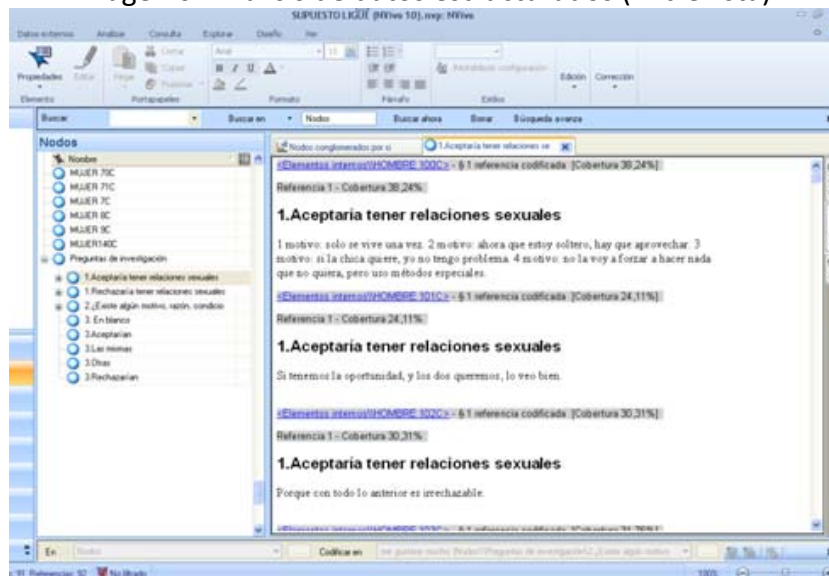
SUPUESTO LIGUE (NVivo 10).nvp: NVivo

Datos externos Analizar Consulta Explorar Diseño Ver

Propiedades Editar Pegar Cortar Copiar Pegado Portapapeles Arial Formato Párrafo Estilos Edición Corrección Elemento

Buscar Buscar en Nodos Buscar ahora Borrar Búsqueda avanzada

Nodos

Nombre
MUJER 70C
MUJER 71C
MUJER 7C
MUJER 8C
MUJER 9C
MUJER140C
Preguntas de investigación
1.Aceptaría tener relaciones sexuales
1.Rechazaría tener relaciones sexuales
2.¿Existe algún motivo, razón, condición
3. En blanco
3.Aceptarían
3.Las mismas
3.Otras
3.Rechazarían

Nodos conglomerados por si 1.Aceptaría tener relaciones se

<Elementos internos\\HOMBRE 100C> - § 1 referencia codificada [Cobertura 38,24%]

Referencia 1 - Cobertura 38,24%

1.Aceptaria tener relaciones sexuales

1 motivo: solo se vive una vez. 2 motivo: ahora que estoy soltero, hay que aprovechar. 3 motivo: si la chica quiere, yo no tengo problema. 4 motivo: no la voy a forzar a hacer nada que no quiera, pero uso métodos especiales.

<Elementos internos\\HOMBRE 101C> - § 1 referencia codificada [Cobertura 24,11%]

Referencia 1 - Cobertura 24,11%

1.Aceptaria tener relaciones sexuales

Si tenemos la oportunidad, y los dos queremos, lo veo bien.

<Elementos internos\\HOMBRE 102C> - § 1 referencia codificada [Cobertura 30,31%]

Referencia 1 - Cobertura 30,31%

1.Aceptaria tener relaciones sexuales

Porque con todo lo anterior es irrechazable.

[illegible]

En Nodos Codificar en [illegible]

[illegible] No filtrado 100%